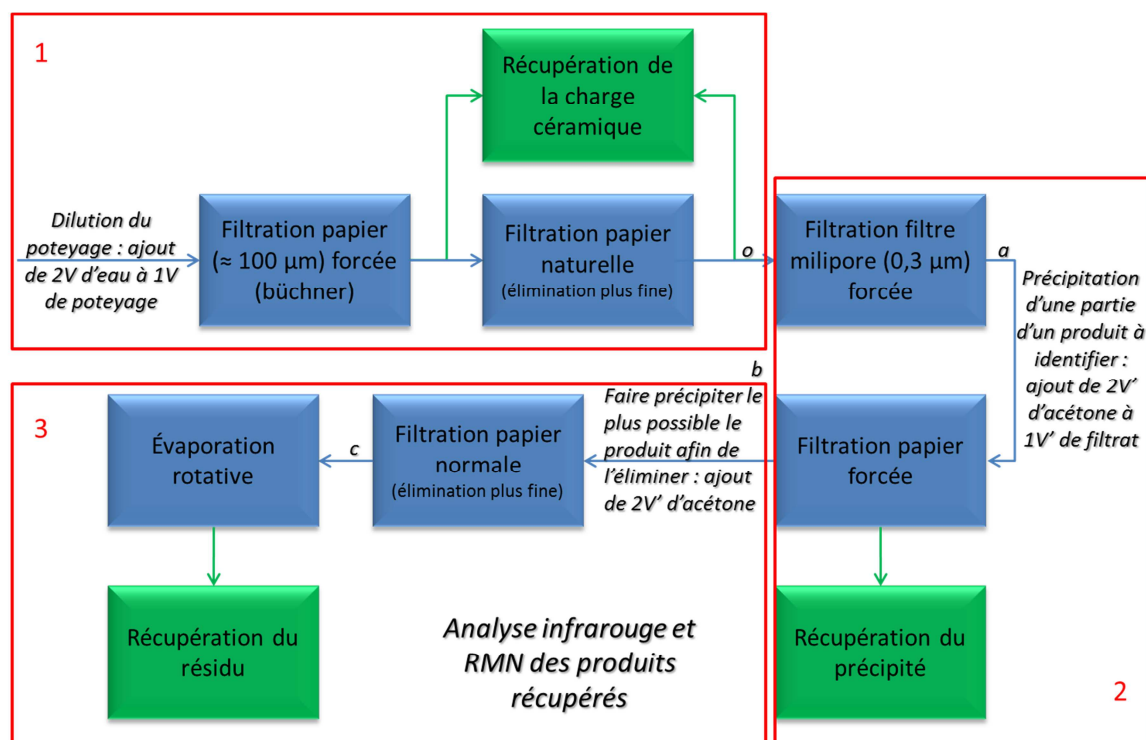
1

Récupération de la charge céramique

Dilution du poteyage : ajout de 2V d'eau à 1V de poteyage

Filtration papier (≈ 100 µm) forcée (büchner)

Filtration papier naturelle (élimination plus fine)

o

Filtration filtre milipore (0,3 µm) forcée

a

Précipitation d'une partie d'un produit à identifier : ajout de 2V' d'acétone à 1V' de filtrat

b

3

Évaporation rotative

c

Filtration papier normale (élimination plus fine)

Faire précipiter le plus possible le produit afin de l'éliminer : ajout de 2V' d'acétone

Filtration papier forcée

Récupération du résidu

Analyse infrarouge et RMN des produits récupérés

Récupération du précipité

2